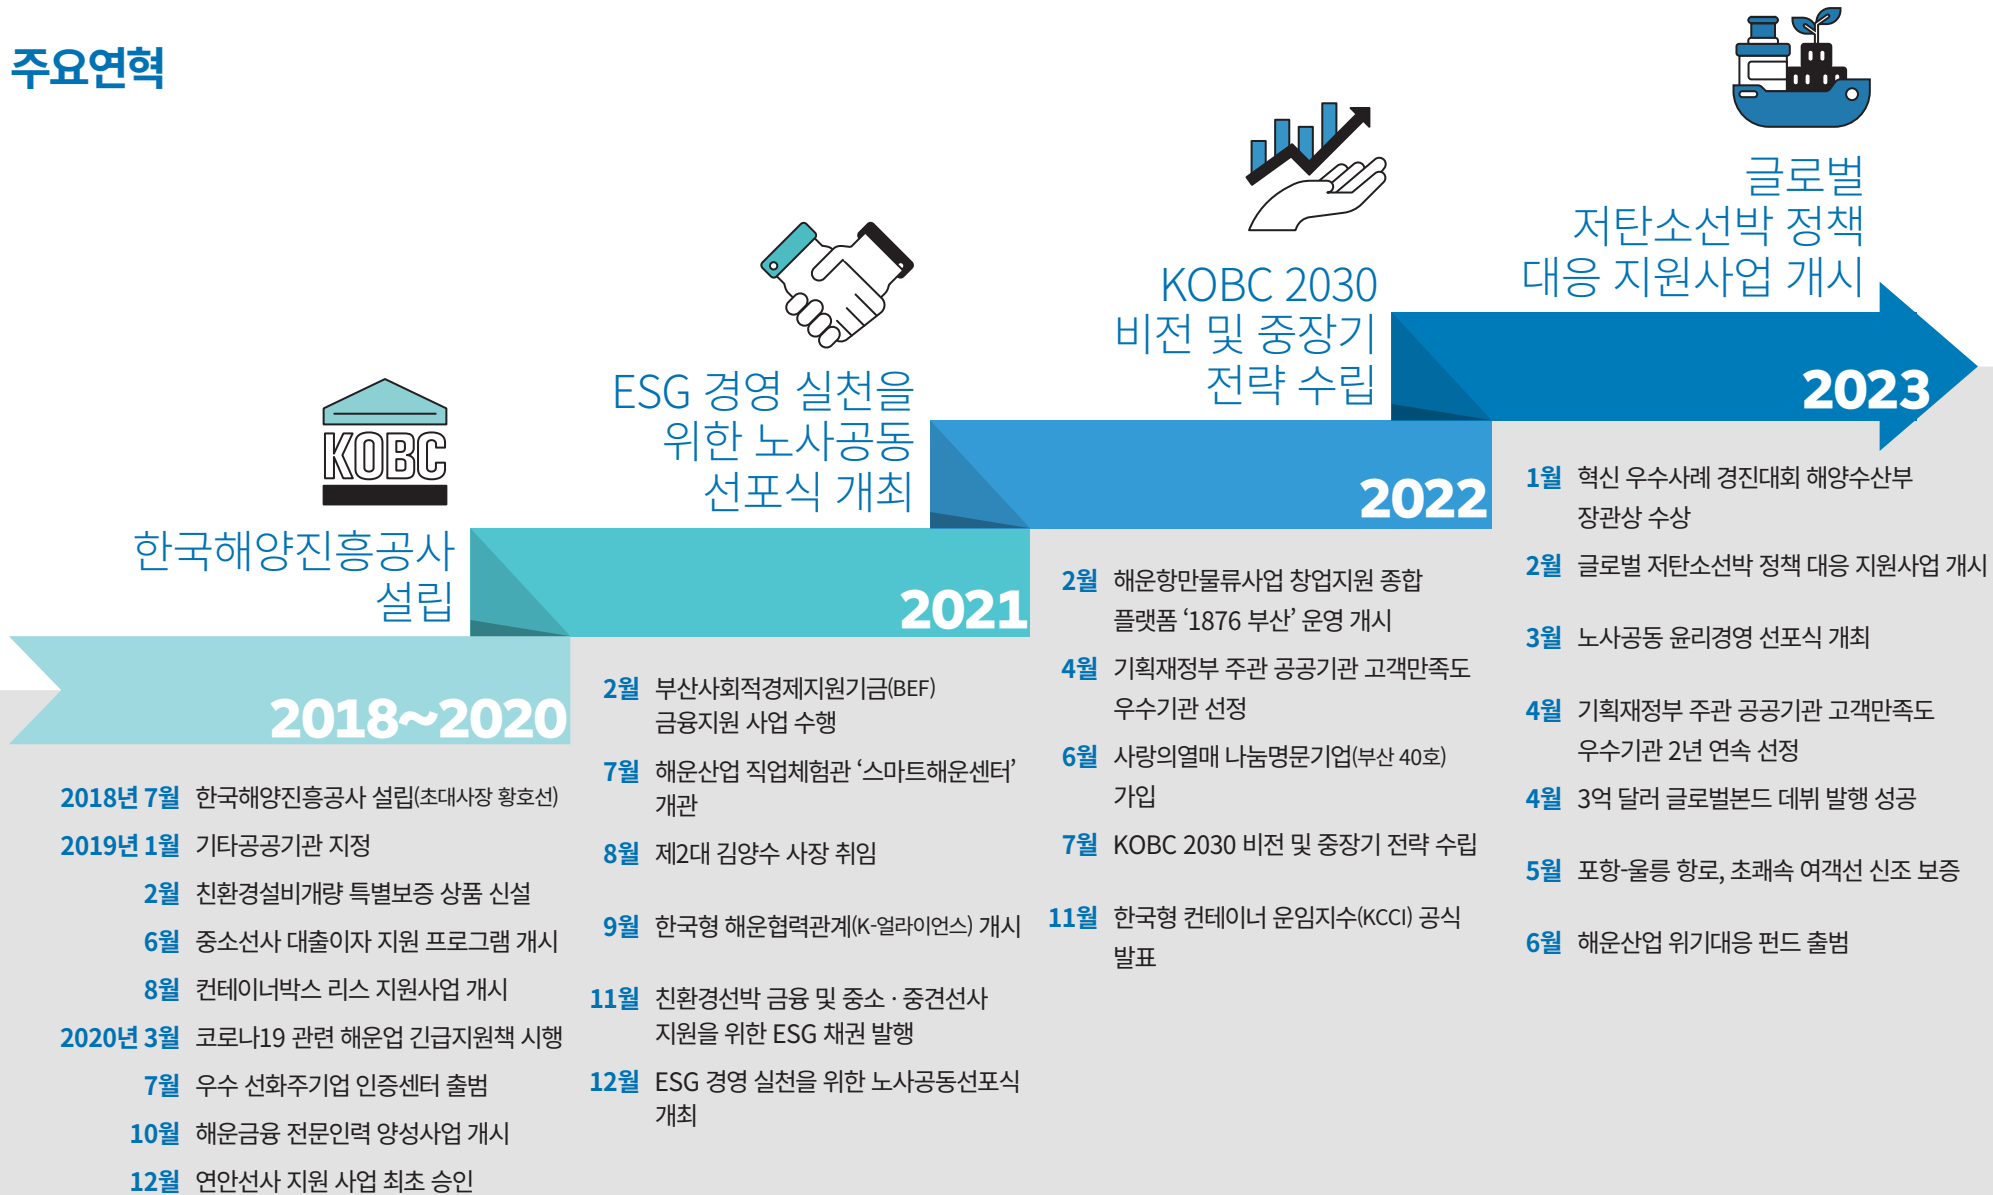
주요연혁

글로벌
저탄소선박 정책
대응 지원사업 개시

KOBC 2030
비전 및 중장기
전략 수립

ESG 경영 실천을
위한 노사공동
선포식 개최

KOBC

한국해양진흥공사
설립

2023

2022

2021

2018~2020

2018년 7월 한국해양진흥공사 설립(초대사장 황호선)
2019년 1월 기타공공기관 지정
2월 친환경설비개량 특별보증 상품 신설
6월 중소선사 대출이자 지원 프로그램 개시
8월 컨테이너박스 리스 지원사업 개시
2020년 3월 코로나19 관련 해운업 긴급지원책 시행
7월 우수 선화주기업 인증센터 출범
10월 해운금융 전문인력 양성사업 개시
12월 연안선사 지원 사업 최초 승인

2월 부산사회적경제지원기금(BEF) 금융지원 사업 수행
7월 해운산업 직업체험관 ‘스마트해운센터’ 개관
8월 제2대 김양수 사장 취임
9월 한국형 해운협력관계(K-얼라이언스) 개시
11월 친환경선박 금융 및 중소 · 중견선사 지원을 위한 ESG 채권 발행
12월 ESG 경영 실천을 위한 노사공동선포식 개최

2월 해운항만물류사업 창업지원 종합 플랫폼 ‘1876 부산’ 운영 개시
4월 기획재정부 주관 공공기관 고객만족도 우수기관 선정
6월 사랑의열매 나눔명문기업(부산 40호) 가입
7월 KOBC 2030 비전 및 중장기 전략 수립
11월 한국형 컨테이너 운임지수(KCCI) 공식 발표

1월 혁신 우수사례 경진대회 해양수산부 장관상 수상
2월 글로벌 저탄소선박 정책 대응 지원사업 개시
3월 노사공동 윤리경영 선포식 개최
4월 기획재정부 주관 공공기관 고객만족도 우수기관 2년 연속 선정
4월 3억 달러 글로벌본드 데뷔 발행 성공
5월 포항-울릉 항로, 초쾌속 여객선 신조 보증
6월 해운산업 위기대응 펀드 출범